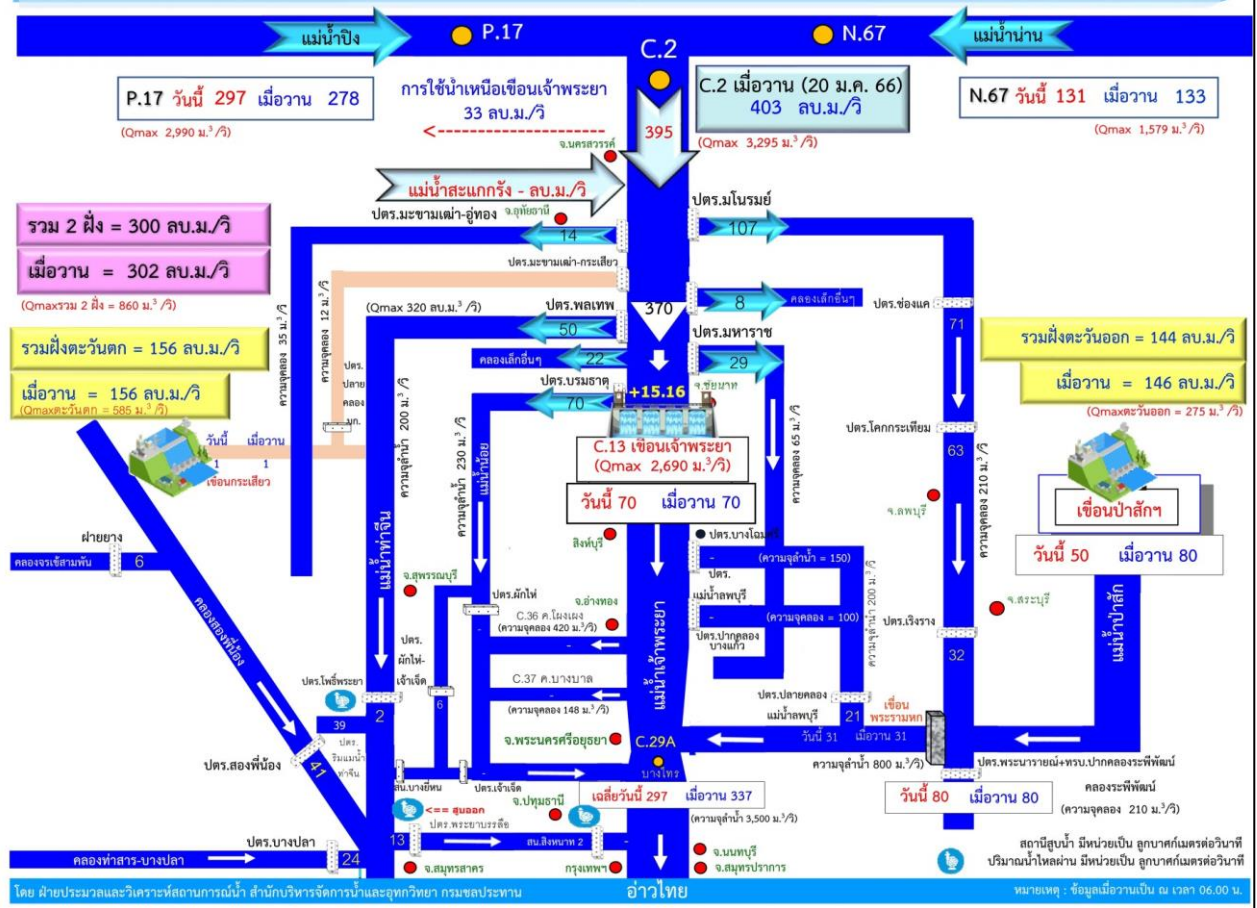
แม่น้ำปิง
P.17
C.2
N.67
แม่น้ำน่าน

P.17 วันนี้ 297 เมื่อวาน 278
(Qmax 2,990 ม.$^3$/วิ)

การใช้น้ำเหนือเขื่อนเจ้าพระยา
33 ลบ.ม./วิ

395
จ.นครสวรรค์

C.2 เมื่อวาน (20 ม.ค. 66)
403 ลบ.ม./วิ
(Qmax 3,295 ม.$^3$/วิ)

N.67 วันนี้ 131 เมื่อวาน 133
(Qmax 1,579 ม.$^3$/วิ)

แม่น้ำสะแกกรัง - ลบ.ม./วิ
จ.อุทัยธานี

รวม 2 ฝั่ง = 300 ลบ.ม./วิ
เมื่อวาน = 302 ลบ.ม./วิ
(Qmaxรวม 2 ฝั่ง = 860 ม.$^3$/วิ)

ปตร.มะขามเฒ่า-อู่ทอง
14
ปตร.มโนรมย์
107
ปตร.มะขามเฒ่า-กระเสียว
ความจุคลอง 35 ม.$^3$/วิ
ความจุคลอง 12 ม.$^3$/วิ
(Qmax 320 ลบ.ม.$^3$/วิ)
ปตร.พลเทพ
50
370
8
คลองเล็กอื่นๆ
ปตร.ช่องแค
71
ปตร.มหาราช
คลองเล็กอื่นๆ
22
29
ปตร.ปลายคลอง มก.

รวมฝั่งตะวันตก = 156 ลบ.ม./วิ
เมื่อวาน = 156 ลบ.ม./วิ
(Qmaxตะวันตก = 585 ม.$^3$/วิ)

รวมฝั่งตะวันออก = 144 ลบ.ม./วิ
เมื่อวาน = 146 ลบ.ม./วิ
(Qmaxตะวันออก = 275 ม.$^3$/วิ)

ปตร.บรมธาตุ
+15.16
จ.ชัยนาท
70
ความจุลำน้ำ 200 ม.$^3$/วิ
ความจุลำน้ำ 230 ม.$^3$/วิ
แม่น้ำน้อย
ความจุคลอง 65 ม.$^3$/วิ
ปตร.โคกกระเทียม
63
ความจุคลอง 210 ม.$^3$/วิ

วันนี้ เมื่อวาน
1 1
เขื่อนกระเสียว

C.13 เขื่อนเจ้าพระยา
(Qmax 2,690 ม.$^3$/วิ)
วันนี้ 70 เมื่อวาน 70

จ.ลพบุรี
เขื่อนป่าสักฯ
วันนี้ 50 เมื่อวาน 80

ฝายยาง
คลองจรเข้สามพัน
6
สิงห์บุรี
ปตร.บางโฉมศรี
(ความจุลำน้ำ = 150)
แม่น้ำท่าจีน
จ.สุพรรณบุรี
จ.อ่างทอง
ปตร.แม่น้ำลพบุรี
(ความจุคลอง = 100)
จ.สระบุรี
แม่น้ำป่าสัก
คลองสองพี่น้อง
ปตร.ผักไห่
C.36 ค.โผงเผง
(ความจุคลอง 420 ม.$^3$/วิ)
ปตร.ปากคลองบางแก้ว
ความจุลำน้ำ 200 ม.$^3$/วิ
ปตร.เริงราง
32
ปตร.ผักไห่-เจ้าเจ็ด
แม่น้ำเจ้าพระยา
C.37 ค.บางบาล
ปตร.โพธิ์พระยา
39
2
6
(ความจุคลอง 148 ม.$^3$/วิ)
ปตร.ปลายคลองแม่น้ำลพบุรี
21
เขื่อนพระรามหก
วันนี้ 31 เมื่อวาน 31
ปตร.สองพี่น้อง
41
ปตร.ริมแม่น้ำท่าจีน
จ.พระนครศรีอยุธยา
C.29A
บางไทร
ปตร.พระนารายณ์+ทรบ.ปากคลองระพีพัฒน์
ความจุลำน้ำ 800 ม.$^3$/วิ
คลองระพีพัฒน์
(ความจุคลอง 210 ม.$^3$/วิ)
สน.บางยี่หน
ปตร.เจ้าเจ็ด
จ.ปทุมธานี
เฉลี่ยวันนี้ 297 เมื่อวาน 337
วันนี้ 80 เมื่อวาน 80
<== สูบออก
ปตร.พระยาบรรลือ
(ความจุลำน้ำ 3,500 ม.$^3$/วิ)
13
สน.สิงหนาท 2
จ.นนทบุรี
สถานีสูบน้ำ มีหน่วยเป็น ลูกบาศก์เมตรต่อวินาที
ปตร.บางปลา
คลองท่าสาร-บางปลา
24
จ.สมุทรสาคร
กรุงเทพฯ
จ.สมุทรปราการ
ปริมาณน้ำไหลผ่าน มีหน่วยเป็น ลูกบาศก์เมตรต่อวินาที
อ่าวไทย
โดย ฝ่ายประมวลและวิเคราะห์สถานการณ์น้ำ สำนักบริหารจัดการน้ำและอุทกวิทยา กรมชลประทาน
หมายเหตุ : ข้อมูลเมื่อวานเป็น ณ เวลา 06.00 น.